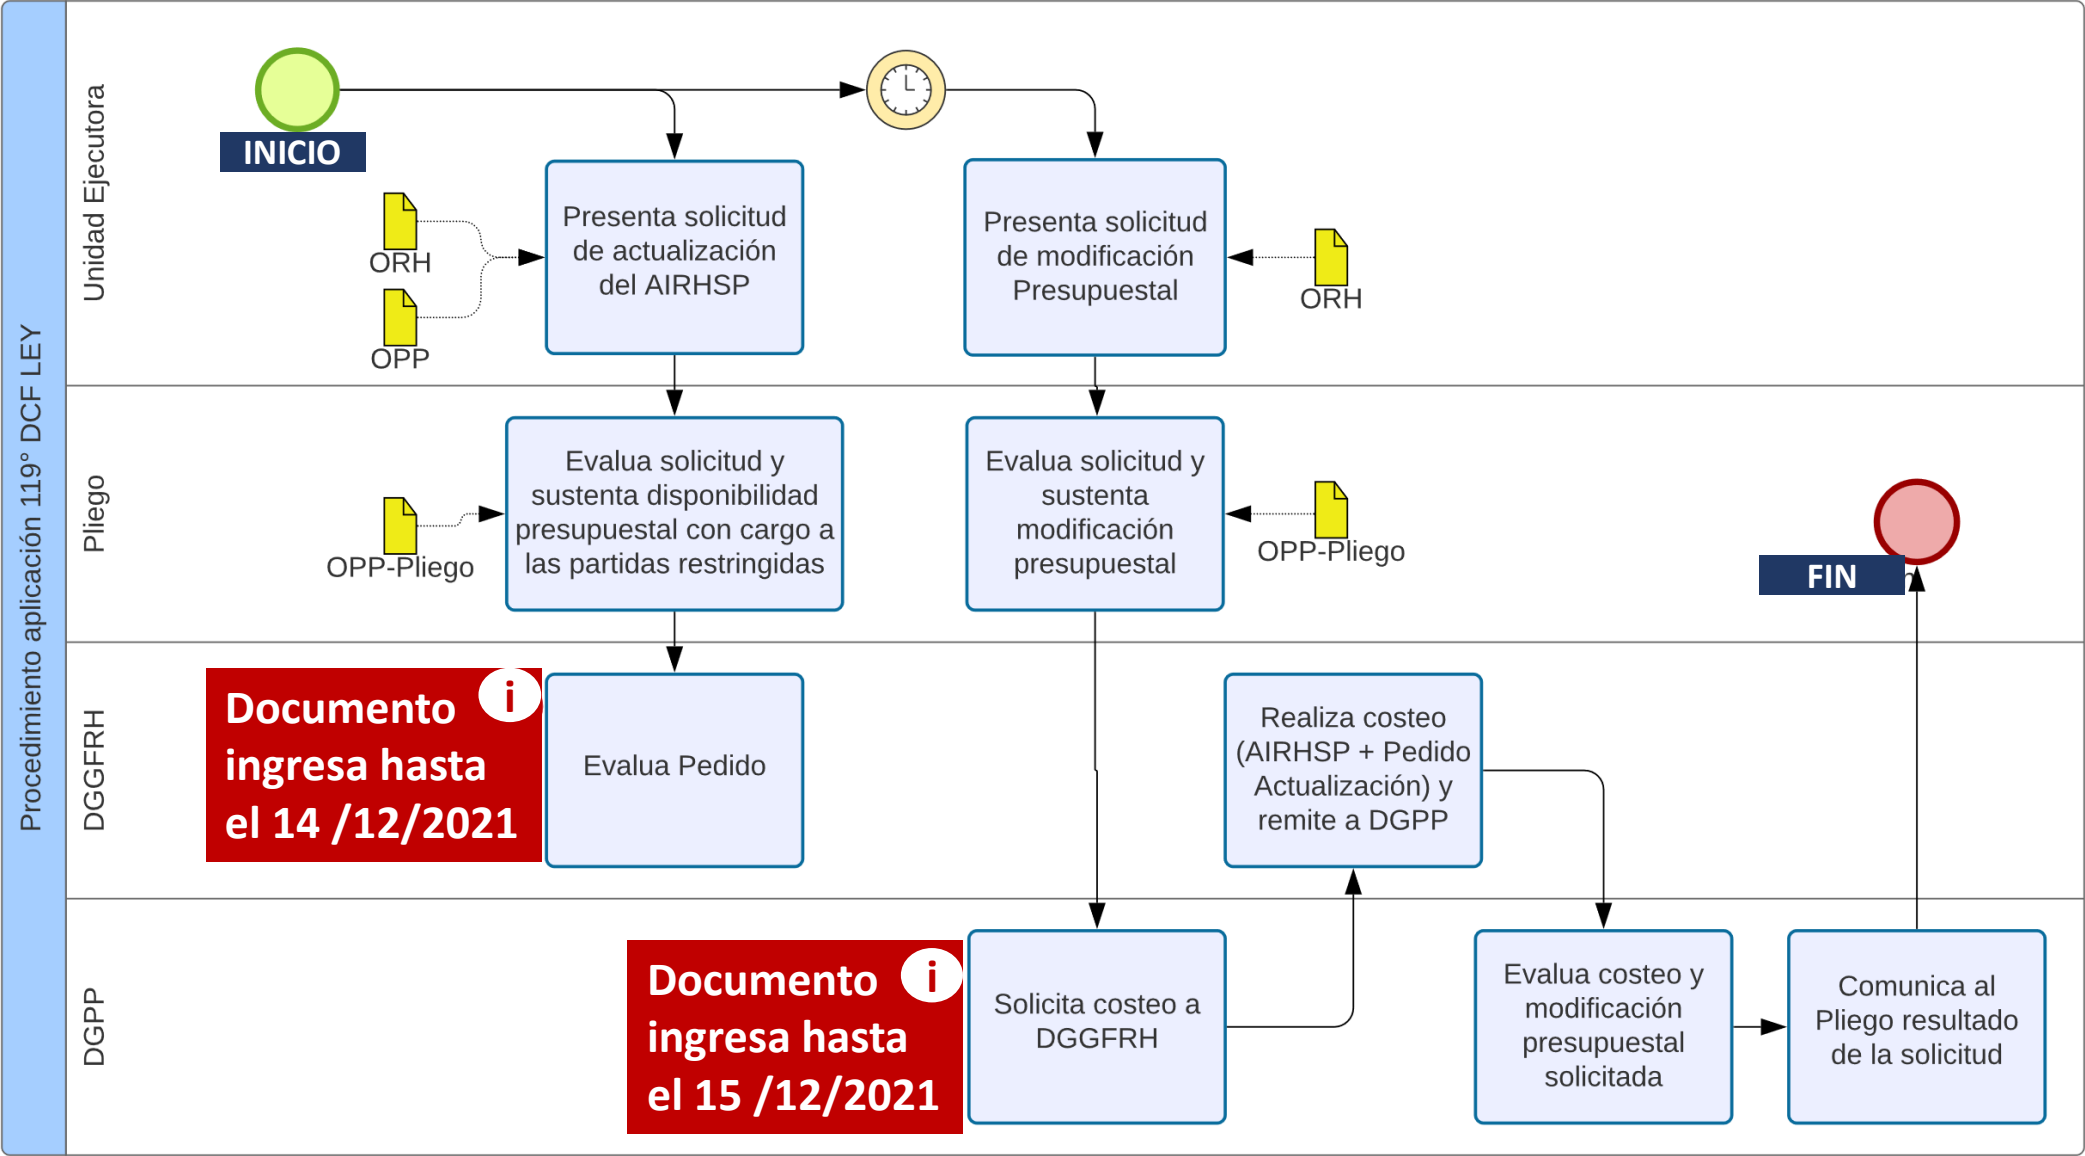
Procedimiento aplicación 119° DCF LEY

Unidad Ejecutora

INICIO

ORH

OPP

Presenta solicitud de actualización del AIRHSP

Presenta solicitud de modificación Presupuestal

ORH

Pliego

OPP-Pliego

Evalua solicitud y sustenta disponibilidad presupuestal con cargo a las partidas restringidas

Evalua solicitud y sustenta modificación presupuestal

OPP-Pliego

FIN

DGGFRH

Documento ingresa hasta el 14 /12/2021

i

Evalua Pedido

Realiza costeo (AIRHSP + Pedido Actualización) y remite a DGPP

DGPP

Documento ingresa hasta el 15 /12/2021

i

Solicita costeo a DGGFRH

Evalua costeo y modificación presupuestal solicitada

Comunica al Pliego resultado de la solicitud